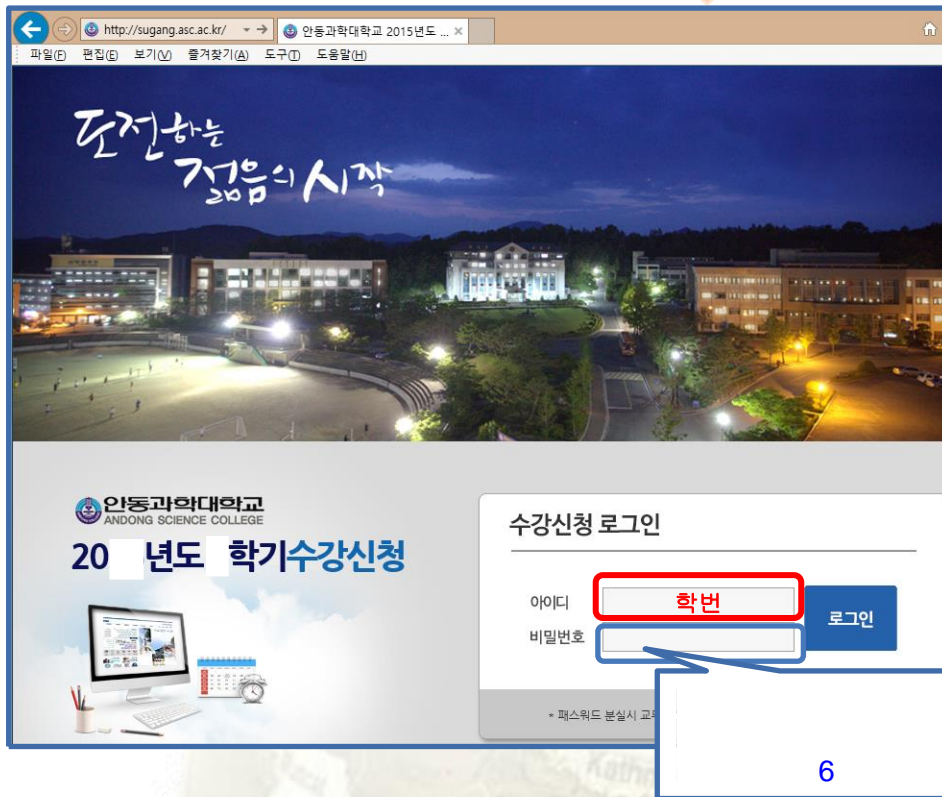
http://sugang.asc.ac.kr/
안동과학대학교 2015년도 ...
파일(F) 편집(E) 보기(V) 즐겨찾기(A) 도구(T) 도움말(H)

도전하는 걸음의 시작

안동과학대학교
ANDONG SCIENCE COLLEGE
20 년도 학기수강신청

수강신청 로그인
아이디 학번
비밀번호
로그인
* 패스워드 분실시 교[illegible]

6